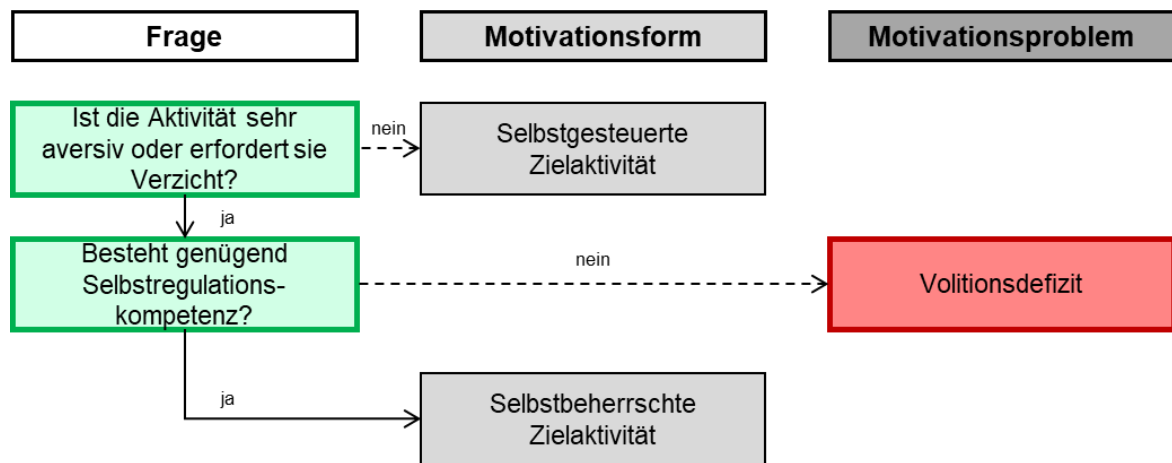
Frage

Motivationsform

Motivationsproblem

Ist die Aktivität sehr aversiv oder erfordert sie Verzicht?

nein

Selbstgesteuerte Zielaktivität

ja

Besteht genügend Selbstregulationskompetenz?

nein

Volitionsdefizit

ja

Selbstbeherrschte Zielaktivität